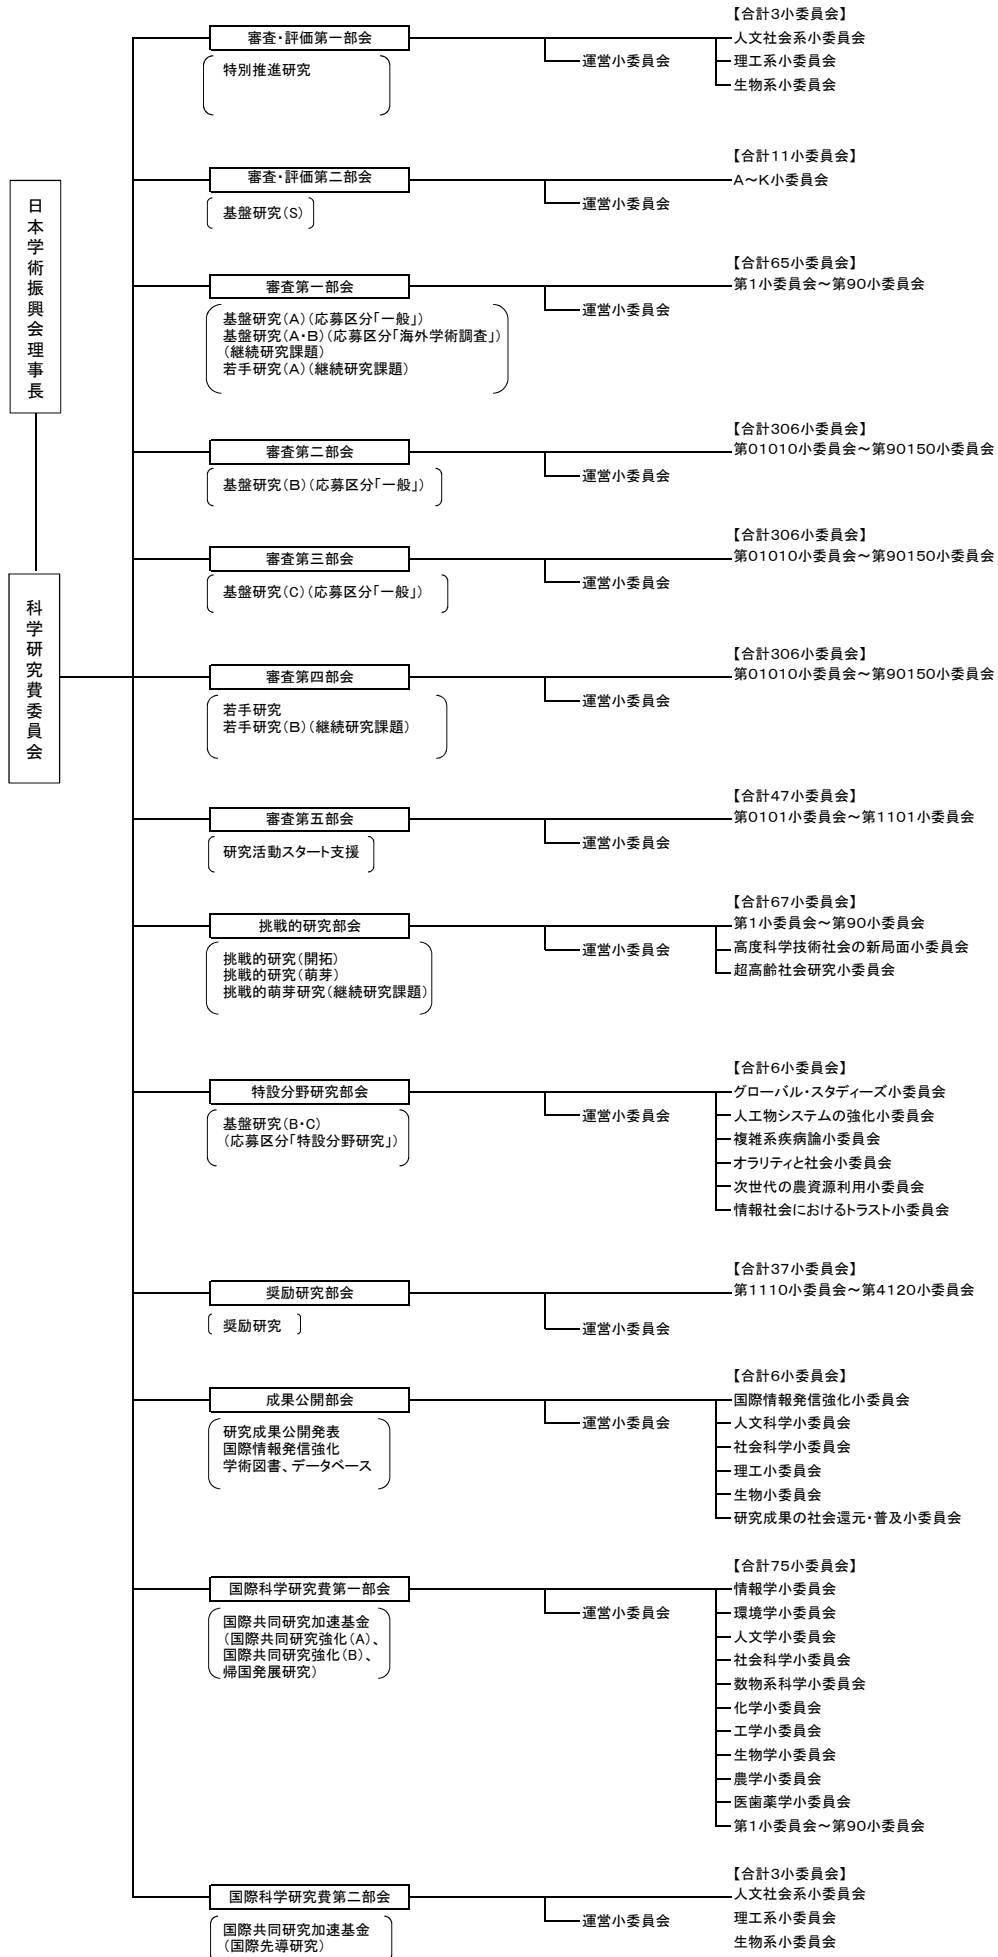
日本学術振興会理事長

科学研究費委員会

審査・評価第一部会
特別推進研究
運営小委員会
【合計3小委員会】
人文社会系小委員会
理工系小委員会
生物系小委員会

審査・評価第二部会
基盤研究(S)
運営小委員会
【合計11小委員会】
A～K小委員会

審査第一部会
基盤研究(A)(応募区分「一般」)
基盤研究(A・B)(応募区分「海外学術調査」)
(継続研究課題)
若手研究(A)(継続研究課題)
運営小委員会
【合計65小委員会】
第1小委員会～第90小委員会

審査第二部会
基盤研究(B)(応募区分「一般」)
運営小委員会
【合計306小委員会】
第01010小委員会～第90150小委員会

審査第三部会
基盤研究(C)(応募区分「一般」)
運営小委員会
【合計306小委員会】
第01010小委員会～第90150小委員会

審査第四部会
若手研究
若手研究(B)(継続研究課題)
運営小委員会
【合計306小委員会】
第01010小委員会～第90150小委員会

審査第五部会
研究活動スタート支援
運営小委員会
【合計47小委員会】
第0101小委員会～第1101小委員会

挑戦的研究部会
挑戦的研究(開拓)
挑戦的研究(萌芽)
挑戦的萌芽研究(継続研究課題)
運営小委員会
【合計67小委員会】
第1小委員会～第90小委員会
高度科学技術社会の新局面小委員会
超高齢社会研究小委員会

特設分野研究部会
基盤研究(B・C)
(応募区分「特設分野研究」)
運営小委員会
【合計6小委員会】
グローバル・スタディーズ小委員会
人工物システムの強化小委員会
複雑系疾病論小委員会
オラリティと社会小委員会
次世代の農資源利用小委員会
情報社会におけるトラスト小委員会

奨励研究部会
奨励研究
運営小委員会
【合計37小委員会】
第1110小委員会～第4120小委員会

成果公開部会
研究成果公開発表
国際情報発信強化
学術図書、データベース
運営小委員会
【合計6小委員会】
国際情報発信強化小委員会
人文科学小委員会
社会科学小委員会
理工小委員会
生物小委員会
研究成果の社会還元・普及小委員会

国際科学研究費第一部会
国際共同研究加速基金
(国際共同研究強化(A)、
国際共同研究強化(B)、
帰国発展研究)
運営小委員会
【合計75小委員会】
情報学小委員会
環境学小委員会
人文学小委員会
社会科学小委員会
数物系科学小委員会
化学小委員会
工学小委員会
生物学小委員会
農学小委員会
医歯薬学小委員会
第1小委員会～第90小委員会

国際科学研究費第二部会
国際共同研究加速基金
(国際先導研究)
運営小委員会
【合計3小委員会】
人文社会系小委員会
理工系小委員会
生物系小委員会